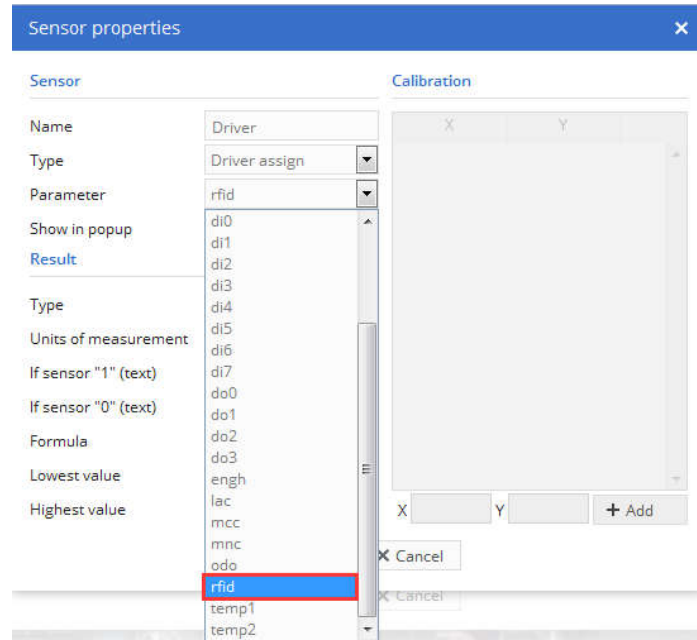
Sensor properties ×

Sensor

Name Driver

Type Driver assign

Parameter rfid

Show in popup

Result

Type

Units of measurement

If sensor "1" (text)

If sensor "0" (text)

Formula

Lowest value

Highest value

di0
di1
di2
di3
di4
di5
di6
di7
do0
do1
do2
do3
engh
lac
mcc
mnc
odo
rfid
temp1
temp2

Calibration

| X | Y |
|---|---|

X Y + Add

× Cancel

× Cancel